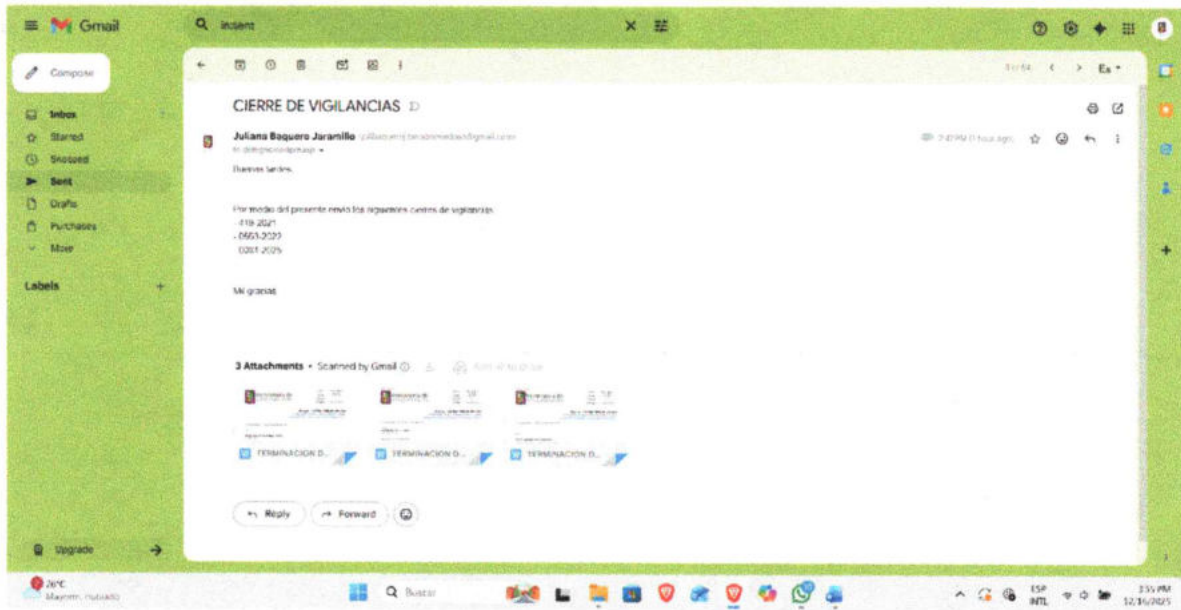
Gmail

insent

Compose

Inbox
Starred
Snoozed
Sent
Drafts
Purchases
More

Labels

Upgrade

Es

CIERRE DE VIGILANCIAS

Juliana Baquero Jaramillo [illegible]
to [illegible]

2:41 PM (1 hour ago)

Buenas tardes.

Por medio del presente envío los siguientes cierres de vigilancias:
- 419-2021
- 0663-2022
- 0081-2025

Mil gracias

3 Attachments • Scanned by Gmail

TERMINACION D...
TERMINACION D...
TERMINACION D...

Reply
Forward

26°C
Mayormente nublado

Buscar

ESP
INTL

3:55 PM
12/16/2025